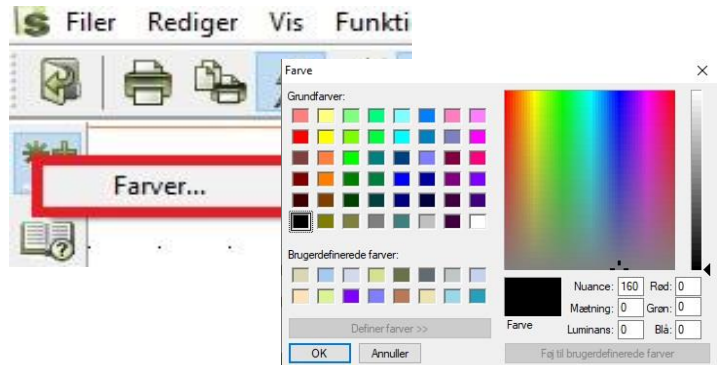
Filer Rediger Vis Funkti

Farver...

Farve

Grundfarver:

Brugerdefinerede farver:

Definer farver >>

OK Annuller

Farve

Nuance: 160 Rød: 0
Mætning: 0 Grøn: 0
Luminans: 0 Blå: 0

Føj til brugerdefinerede farver